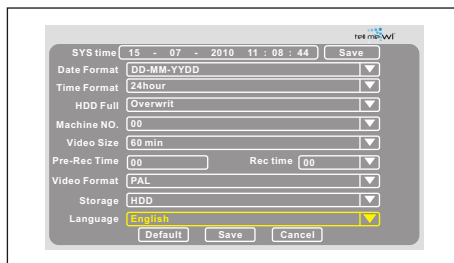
tel me-WI

SYS time 15 - 07 - 2010 11 : 08 : 44 Save

Date Format DD-MM-YYDD

Time Format 24hour

HDD Full Overwrit

Machine NO. 00

Video Size 60 min

Pre-Rec Time 00 Rec time 00

Video Format PAL

Storage HDD

Language English

Default Save Cancel